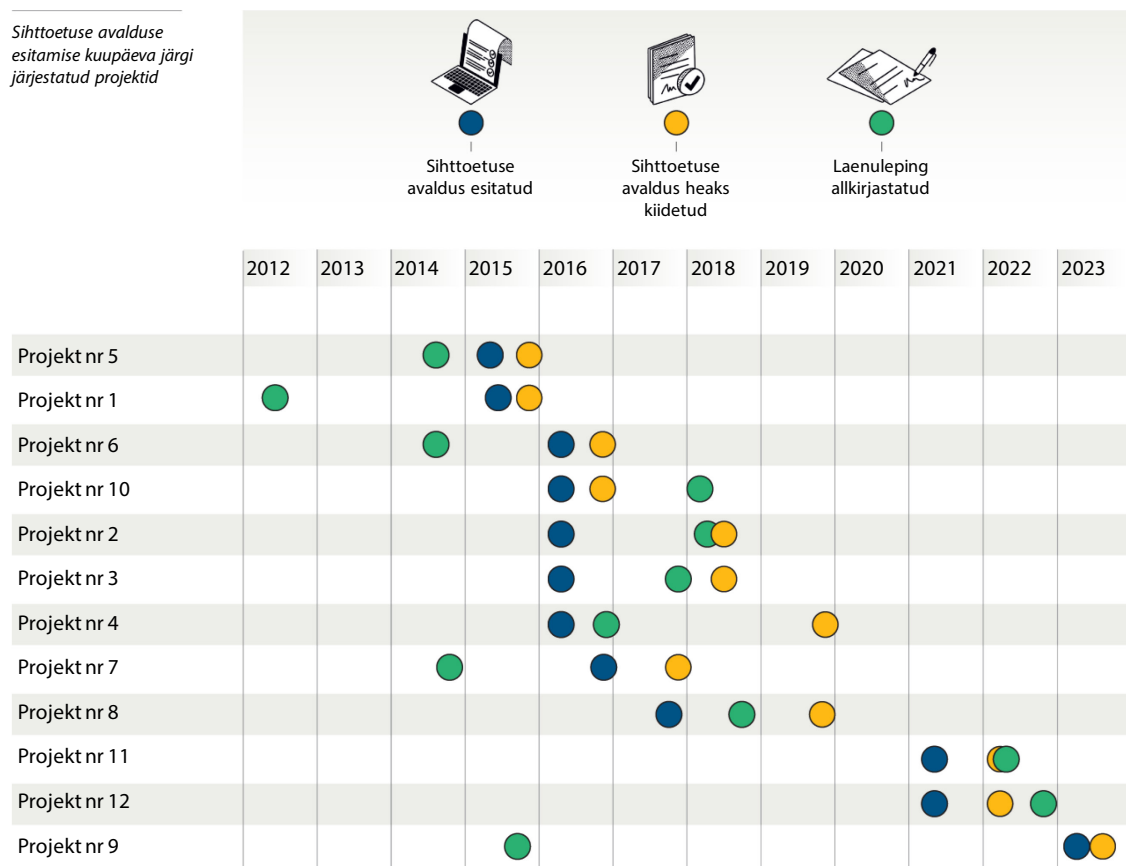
Sihttoetuse avalduse esitamise kuupäeva järgi järjestatud projektid

Sihttoetuse avaldus esitatud

Sihttoetuse avaldus heaks kiidetud

Laenuleping allkirjastatud

2012 2013 2014 2015 2016 2017 2018 2019 2020 2021 2022 2023

Projekt nr 5
Projekt nr 1
Projekt nr 6
Projekt nr 10
Projekt nr 2
Projekt nr 3
Projekt nr 4
Projekt nr 7
Projekt nr 8
Projekt nr 11
Projekt nr 12
Projekt nr 9